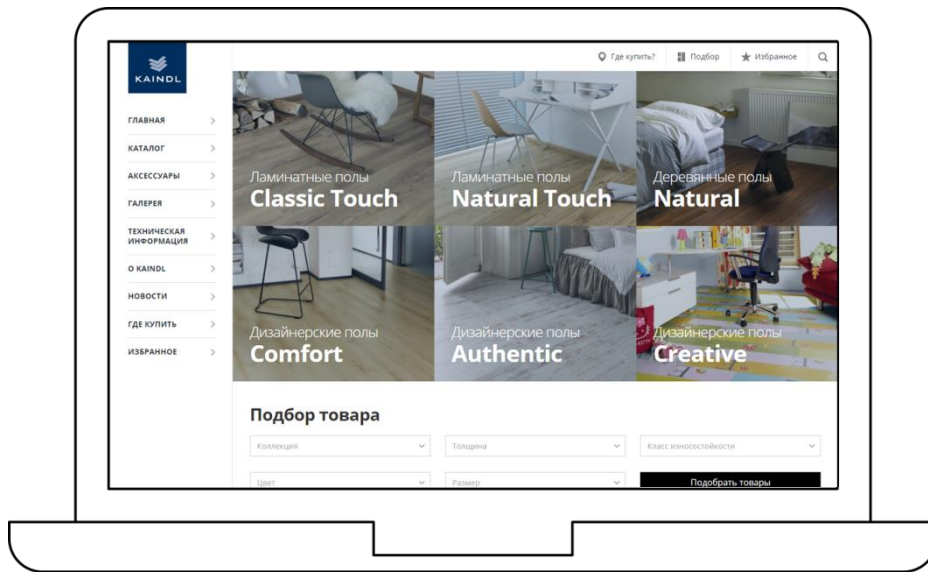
KAINDL

Где купить? Подбор Избранное

ГЛАВНАЯ
КАТАЛОГ
АКСЕССУАРЫ
ГАЛЕРЕЯ
ТЕХНИЧЕСКАЯ ИНФОРМАЦИЯ
О KAINDL
НОВОСТИ
ГДЕ КУПИТЬ
ИЗБРАННОЕ

Ламинатные полы
Classic Touch

Ламинатные полы
Natural Touch

Деревянные полы
Natural

Дизайнерские полы
Comfort

Дизайнерские полы
Authentic

Дизайнерские полы
Creative

Подбор товара

Коллекция
Толщина
Класс износостойкости
Цвет
Размер
Подобрать товары